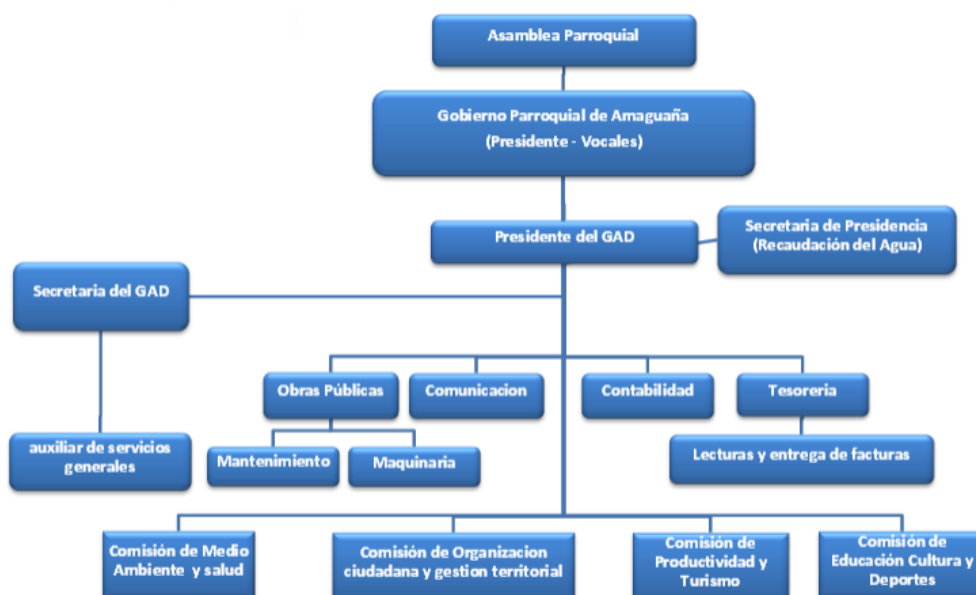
Asamblea Parroquial

Gobierno Parroquial de Amaguaña
(Presidente - Vocales)

Presidente del GAD

Secretaria de Presidencia
(Recaudación del Agua)

Secretaria del GAD

Obras Públicas

Comunicacion

Contabilidad

Tesoreria

auxiliar de servicios generales

Mantenimiento

Maquinaria

Lecturas y entrega de facturas

Comisión de Medio Ambiente y salud

Comisión de Organizacion ciudadana y gestion territorial

Comisión de Productividad y Turismo

Comisión de Educación Cultura y Deportes